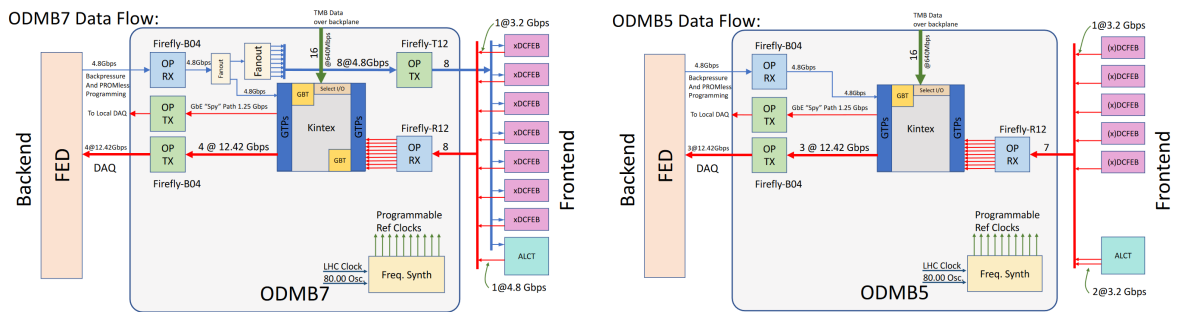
ODMB7 Data Flow:

TMB Data over backplane

16 @640Mbps

1@3.2 Gbps

Firefly-B04

4.8Gbps

OP RX

4.8Gbps

Fanout

Fanout

4.8Gbps

8@4.8Gbps

Firefly-T12

OP TX

8

xDCFEB

xDCFEB

xDCFEB

xDCFEB

xDCFEB

xDCFEB

xDCFEB

Backpressure And PROMless Programming

GBT

Select I/O

OP TX

GbE "Spy" Path 1.25 Gbps

To Local DAQ

GTPs

Kintex

GTPs

Firefly-R12

4@12.42Gbps

OP TX

4 @ 12.42 Gbps

GBT

OP RX

8

DAQ

Firefly-B04

Backend

FED

Frontend

Programmable Ref Clocks

LHC Clock

80.00 Osc.

Freq. Synth

ALCT

ODMB7

1@4.8 Gbps

ODMB5 Data Flow:

TMB Data over backplane

16 @640Mbps

1@3.2 Gbps

Firefly-B04

4.8Gbps

OP RX

4.8Gbps

(x)DCFEB

(x)DCFEB

(x)DCFEB

(x)DCFEB

(x)DCFEB

Backpressure And PROMless Programming

4.8Gbps

GBT

Select I/O

OP TX

GbE "Spy" Path 1.25 Gbps

To Local DAQ

GTPs

Kintex

GTPs

Firefly-R12

3@12.42Gbps

OP TX

3 @ 12.42 Gbps

OP RX

7

DAQ

Firefly-B04

Backend

FED

Frontend

Programmable Ref Clocks

LHC Clock

80.00 Osc.

Freq. Synth

ALCT

ODMB5

2@3.2 Gbps